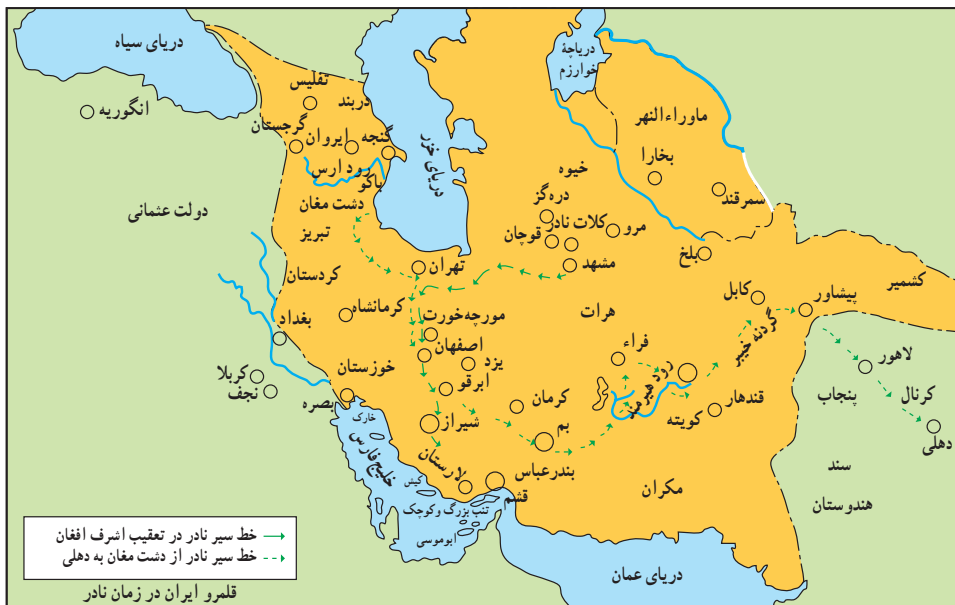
دریای سیاه
انگوریه
دولت عثمانی
تفلیس
دربند
گرجستان
ایروان
گنجه
رود ارس
باکو
دشت مغان
تبریز
کردستان
بغداد
کرمانشاه
کربلا
نجف
خوزستان
بصره
خارک
خلیج فارس
کیش
تنب بزرگ و کوچک
ابوموسی
دریای خزر
دریاچهٔ خوارزم
خیوه
دره‌گز
کلات نادر
مرو
قوچان
مشهد
تهران
مورچه‌خورت
اصفهان
یزد
ابرقو
شیراز
لارستان
کرمان
بم
بندرعباس
قشم
هرات
فراه
رود هیرمند
قندهار
کویته
مکران
ماوراءالنهر
بخارا
سمرقند
بلخ
کابل
گردنهٔ خیبر
پیشاور
کشمیر
لاهور
پنجاب
کرنال
دهلی
سند
هندوستان
دریای عمان
خط سیر نادر در تعقیب اشرف افغان
خط سیر نادر از دشت مغان به دهلی
قلمرو ایران در زمان نادر